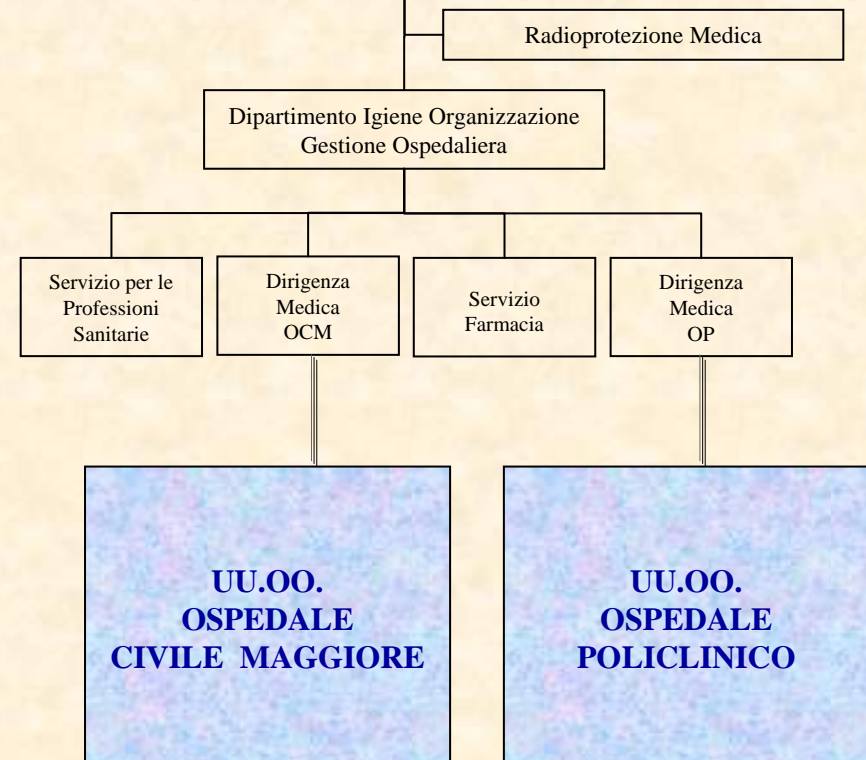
Radioprotezione Medica

Dipartimento Igiene Organizzazione Gestione Ospedaliera

Servizio per le Professioni Sanitarie

Dirigenza Medica OCM

Servizio Farmacia

Dirigenza Medica OP

UU.OO. OSPEDALE CIVILE MAGGIORE

UU.OO. OSPEDALE POLICLINICO